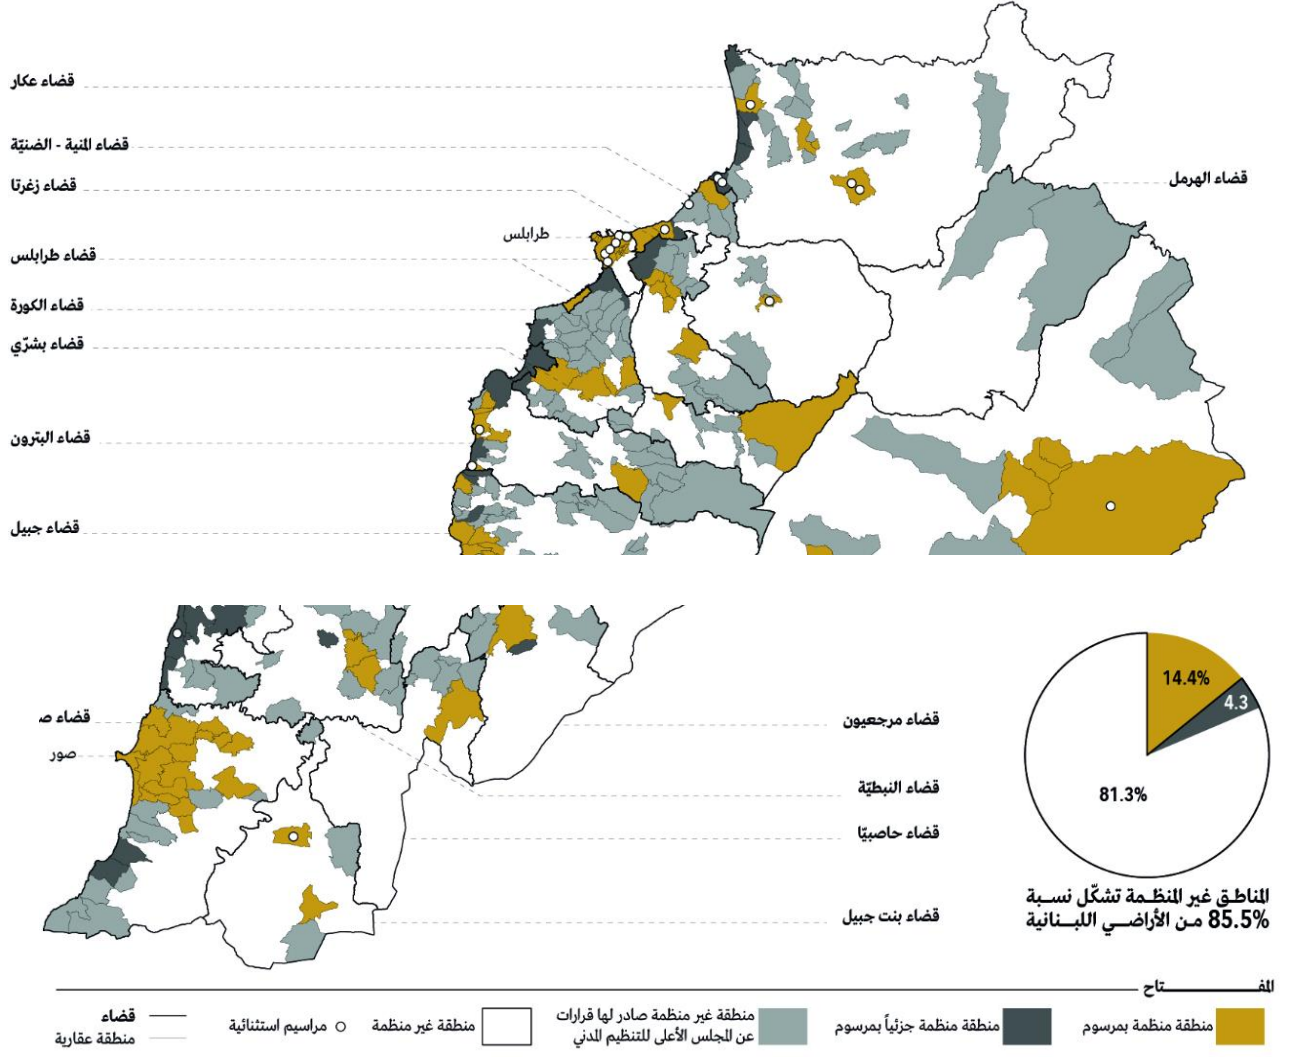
قضاء عكار

قضاء المنية - الضنيّة

قضاء زغرتا

طرابلس

قضاء طرابلس

قضاء الكورة

قضاء بشرّي

قضاء البترون

قضاء جبيل

قضاء الهرمل

قضاء ص

صور

قضاء مرجعيون

قضاء النبطيّة

قضاء حاصبيّا

قضاء بنت جبيل

14.4%

4.3

81.3%

المناطق غير المنظمة تشكّل نسبة 85.5% من الأراضي اللبنانية

المفتاح

منطقة منظمة بمرسوم

منطقة منظمة جزئياً بمرسوم

منطقة غير منظمة صادر لها قرارات عن المجلس الأعلى للتنظيم المدني

منطقة غير منظمة

مراسيم استثنائية

قضاء

منطقة عقارية